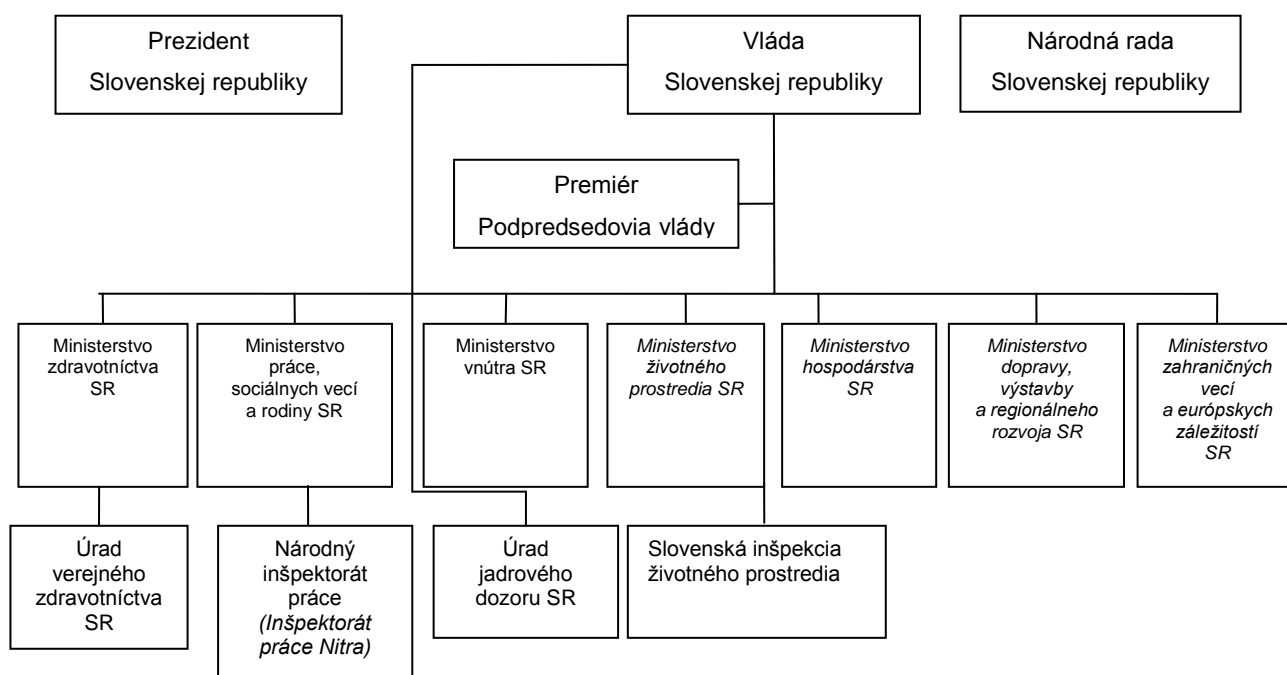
Prezident Slovenskej republiky

Vláda Slovenskej republiky

Národná rada Slovenskej republiky

Premiér Podpredsedovia vlády

Ministerstvo zdravotníctva SR

Ministerstvo práce, sociálnych vecí a rodiny SR

Ministerstvo vnútra SR

*Ministerstvo životného prostredia SR*

*Ministerstvo hospodárstva SR*

*Ministerstvo dopravy, výstavby a regionálneho rozvoja SR*

*Ministerstvo zahraničných vecí a európskych záležitostí SR*

Úrad verejného zdravotníctva SR

Národný inšpektorát práce *(Inšpektorát práce Nitra)*

Úrad jadrového dozoru SR

Slovenská inšpekcia životného prostredia